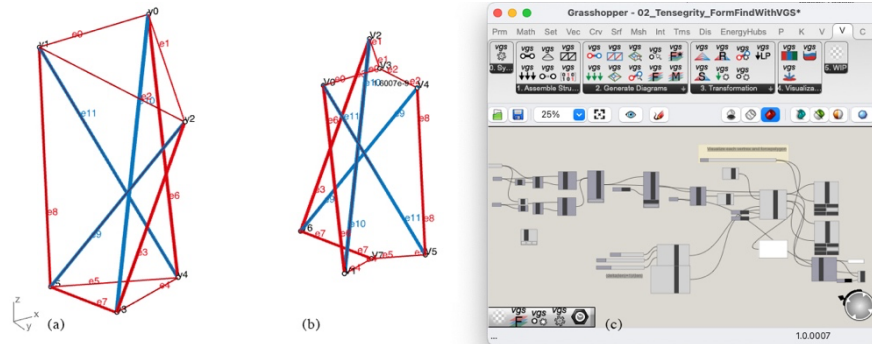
v0
v1
e0
e1
e2
e11
v2
e6
e8
e9
e3
v4
e5
e4
e7
v3
z
x
y
(a)

v2
e1
e3
v0
e0
e2
6.6007e-
v4
e11
e8
e3
e9
e10
v6
e7
v1
e7
v7
e5
e11
v5
e8
(b)

Grasshopper - 02_Tensegrity_FormFindWithVGS*
Prm Math Set Vec Crv Srf Msh Int Trns Dis EnergyHubs P K V V C
vgs vgs vgs vgs vgs vgs vgs vgs vgs vgs vgs vgs vgs vgs
0. Sy...
1. Assemble Stru...
2. Generate Diagrams
3. Transformation
4. Visualiza...
5. WIP
25%
vgs vgs vgs
(c)
...
1.0.0007